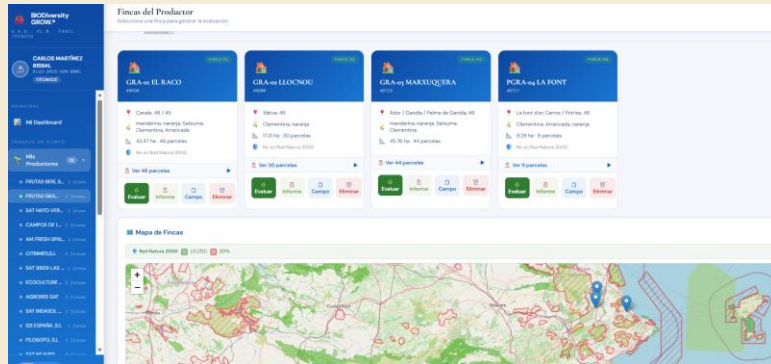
BIODiversity GROW.

CARLOS MARTÍNEZ BISBAL

TÉCNICO

PRINCIPAL

Mi Dashboard

Mis Productores

FRUTAS SER...

FRUTAS GRA...

SAT HATO VER...

CAMPOS DE L...

AM FRESH SPAI...

CITRIMIELL...

SAT 9928 LAS...

ECOCULTURE...

AGRORIS SAT

SAT INDASOL...

SS ESPAÑA JLL

FILOSOFO, S.L.

Fincas del Productor

Seleccione una finca para gestionar la evaluación

FINCA 01

GRA-01 EL RACO

Canals, 46 / 45

mandarina, naranja, Satsuma, Clementina, Arrancada

42.47 ha · 40 parcelas

No en Red Natura 2000

Ver 40 parcelas

Evaluar | Informe | Campo | Eliminar

FINCA 02

GRA-02 LLOCNOU

Xàtiva, 46

Clementina, naranja

11.31 ha · 30 parcelas

No en Red Natura 2000

Ver 30 parcelas

Evaluar | Informe | Campo | Eliminar

FINCA 03

GRA-03 MARXUQUERA

Ador / Gandia / Palma de Gandia, 46

mandarina, naranja, Satsuma, Clementina

45.19 ha · 44 parcelas

No en Red Natura 2000

Ver 44 parcelas

Evaluar | Informe | Campo | Eliminar

FINCA 04

PGRA-04 LA FONT

La font d'en Carròs / Potries, 46

Clementina, mandarina, naranja

9.29 ha · 9 parcelas

No en Red Natura 2000

Ver 9 parcelas

Evaluar | Informe | Campo | Eliminar

Mapa de Fincas

Red Natura 2000 | LIC/ZEC | ZEPA

+
−